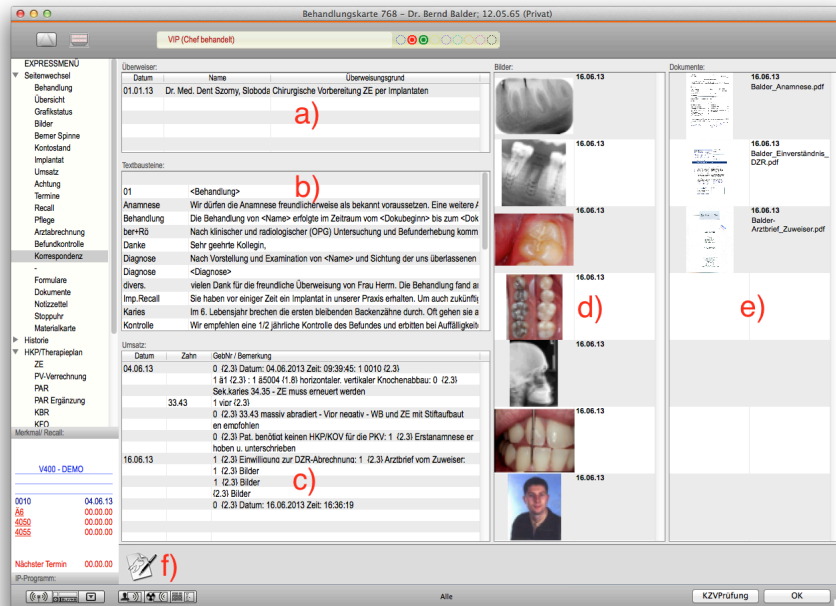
Behandlungskarte 768 – Dr. Bernd Balder; 12.05.65 (Privat)

VIP (Chef behandelt)

EXPRESSMENÜ
Seitenwechsel
Behandlung
Übersicht
Grafikstatus
Bilder
Berner Spinne
Kontostand
Implantat
Umsatz
Achtung
Termine
Recall
Pflege
Arztabrechnung
Befundkontrolle
Korrespondenz
-
Formulare
Dokumente
Notizzettel
Stoppuhr
Materialkarte
Historie
HKP/Therapieplan
ZE
PV-Verrechnung
PAR
PAR Ergänzung
KBR
KFO

Merkmal/ Recall:

V400 - DEMO

| | |
|---|---|
| 0010 | 04.06.13 |
| Ä6 | 00.00.00 |
| 4050 | 00.00.00 |
| 4055 | 00.00.00 |

Nächster Termin 00.00.00

IP-Programm:

Überweiser:

| Datum | Name | Überweisungsgrund |
|---|---|---|
| 01.01.13 | Dr. Med. Dent Szomy, Sloboda | Chirurgische Vorbereitung ZE per Implantaten |

a)

Textbausteine:

b)

| | |
|---|---|
| 01 | <Behandlung> |
| Anamnese | Wir dürfen die Anamnese freundlicherweise als bekannt voraussetzen. Eine weitere A |
| Behandlung | Die Behandlung von <Name> erfolgte im Zeitraum vom <Dokubeginn> bis zum <Dok |
| ber+Rö | Nach klinischer und radiologischer (OPG) Untersuchung und Befunderhebung komm |
| Danke | Sehr geehrte Kollegin, |
| Diagnose | Nach Vorstellung und Examination von <Name> und Sichtung der uns überlassenen |
| Diagnose | <Diagnose> |
| divers. | vielen Dank für die freundliche Überweisung von Frau Herm. Die Behandlung fand a |
| Imp.Recall | Sie haben vor einiger Zeit ein Implantat in unserer Praxis erhalten. Um auch zukünftig |
| Karies | Im 6. Lebensjahr brechen die ersten bleibenden Backenzähne durch. Oft gehen sie a |
| Kontrolle | Wir empfehlen eine 1/2 jährliche Kontrolle des Befundes und erbitten bei Auffälligkeit |

Umsatz:

| Datum | Zahn | GebNr / Bemerkung |
|---|---|---|
| 04.06.13 | | 0 {2.3} Datum: 04.06.2013 Zeit: 09:39:45: 1 0010 {2.3} |
| | | 1 ä1 {2.3} : 1 ä5004 {1.8} horizontaler. vertikaler Knochenabbau: 0 {2.3} |
| | | Sek.karies 34.35 - ZE muss erneuert werden |
| | | 1 vipr {2.3} |
| | 33.43 | 0 {2.3} 33.43 massiv abradiert - Vipr negativ - WB und ZE mit Stiftaufbau en empfohlen |
| | | 0 {2.3} Pat. benötigt keinen HKP/KOV für die PKV: 1 {2.3} Erstanamnese er hoben u. unterschrieben |
| 16.06.13 | | 1 {2.3} Einwilligung zur DZR-Abrechnung: 1 {2.3} Arztbrief vom Zuweiser: |
| | | 1 {2.3} Bilder |
| | | 1 {2.3} Bilder |
| | | {2.3} Bilder |
| | | 0 {2.3} Datum: 16.06.2013 Zeit: 16:36:19 |

c)

Bilder:
16.06.13
16.06.13
16.06.13
16.06.13
16.06.13
16.06.13
16.06.13

d)

Dokumente:
16.06.13
Balder_Anamnese.pdf
16.06.13
Balder_Einverständnis_DZR.pdf
16.06.13
Balder-Arztbrief_Zuweiser.pdf

e)

f)

Alle

KZVPrüfung

OK